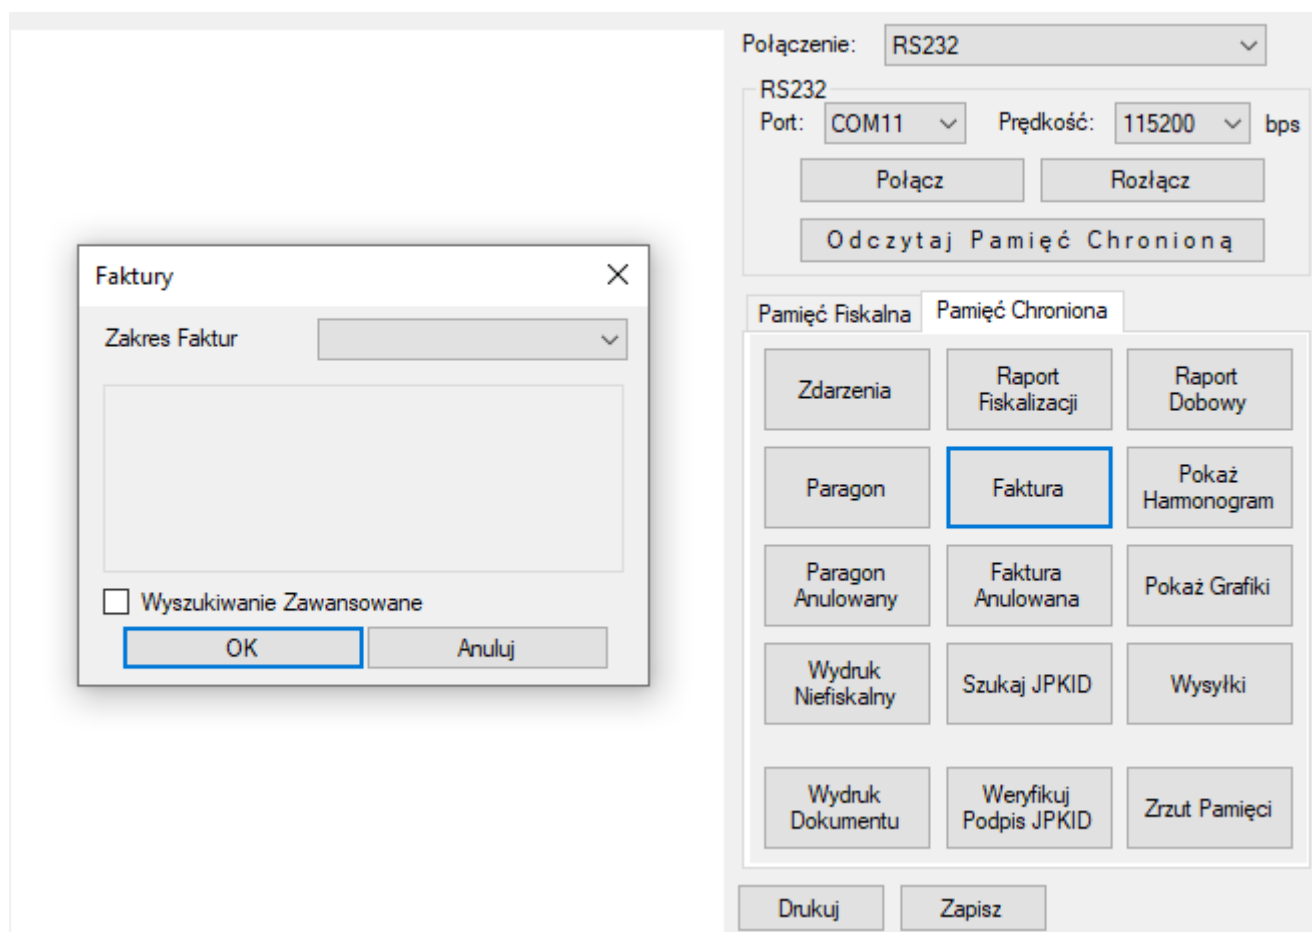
Połączenie: RS232

RS232
Port: COM11 Prędkość: 115200 bps

Połącz
Rozłącz
Odczytaj Pamięć Chronioną

Faktury
Zakres Faktur
Wyszukiwanie Zawansowane
OK
Anuluj

Pamięć Fiskalna
Pamięć Chroniona

Zdarzenia
Raport Fiskalizacji
Raport Dobowy
Paragon
Faktura
Pokaż Harmonogram
Paragon Anulowany
Faktura Anulowana
Pokaż Grafiki
Wydruk Niefiskalny
Szukaj JPKID
Wysyłki
Wydruk Dokumentu
Weryfikuj Podpis JPKID
Zrzut Pamięci

Drukuj
Zapisz